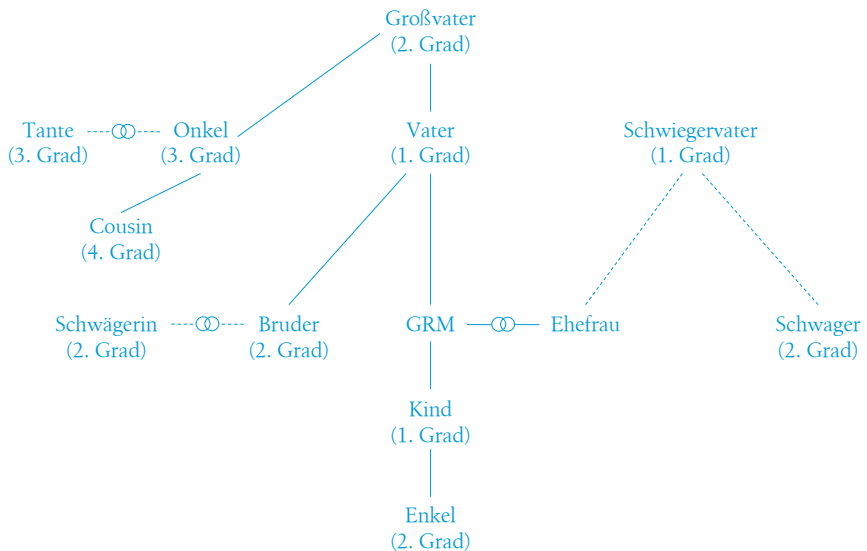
Großvater
(2. Grad)

Tante
(3. Grad)

Onkel
(3. Grad)

Vater
(1. Grad)

Schwiegervater
(1. Grad)

Cousin
(4. Grad)

Schwägerin
(2. Grad)

Bruder
(2. Grad)

GRM

Ehefrau

Schwager
(2. Grad)

Kind
(1. Grad)

Enkel
(2. Grad)